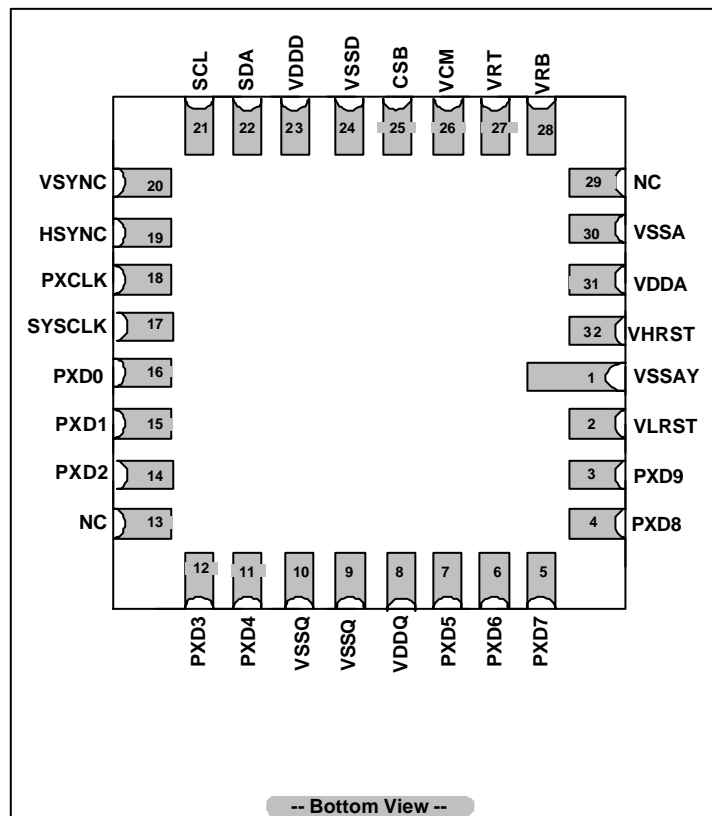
SCL SDA VDDD VSSD CSB VCM VRT VRB
21 22 23 24 25 26 27 28

VSYNC 20
HSYNC 19
PXCLK 18
SYSCLK 17
PXD0 16
PXD1 15
PXD2 14
NC 13

29 NC
30 VSSA
31 VDDA
32 VHRST
1 VSSAY
2 VLRST
3 PXD9
4 PXD8

12 11 10 9 8 7 6 5
PXD3 PXD4 VSSQ VSSQ VDDQ PXD5 PXD6 PXD7

-- Bottom View --